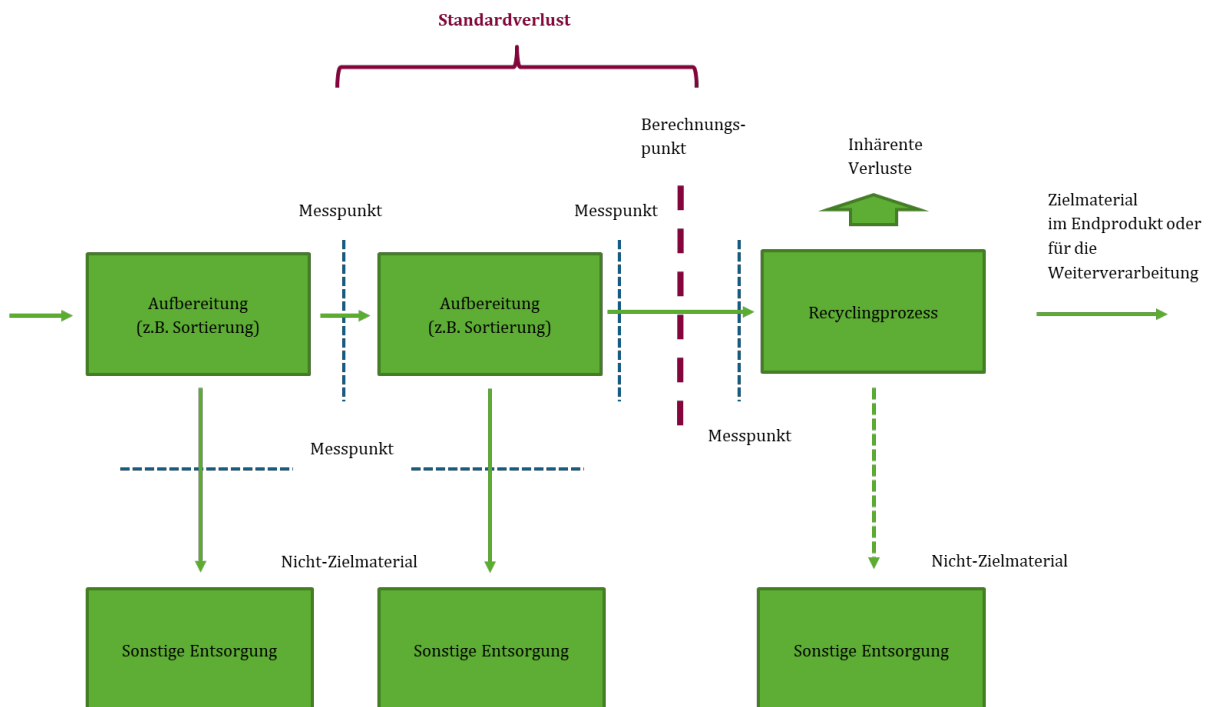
Standardverlust

Berechnungspunkt

Inhärente Verluste

Messpunkt

Messpunkt

Zielmaterial im Endprodukt oder für die Weiterverarbeitung

Aufbereitung (z.B. Sortierung)

Aufbereitung (z.B. Sortierung)

Recyclingprozess

Messpunkt

Messpunkt

Nicht-Zielmaterial

Nicht-Zielmaterial

Sonstige Entsorgung

Sonstige Entsorgung

Sonstige Entsorgung